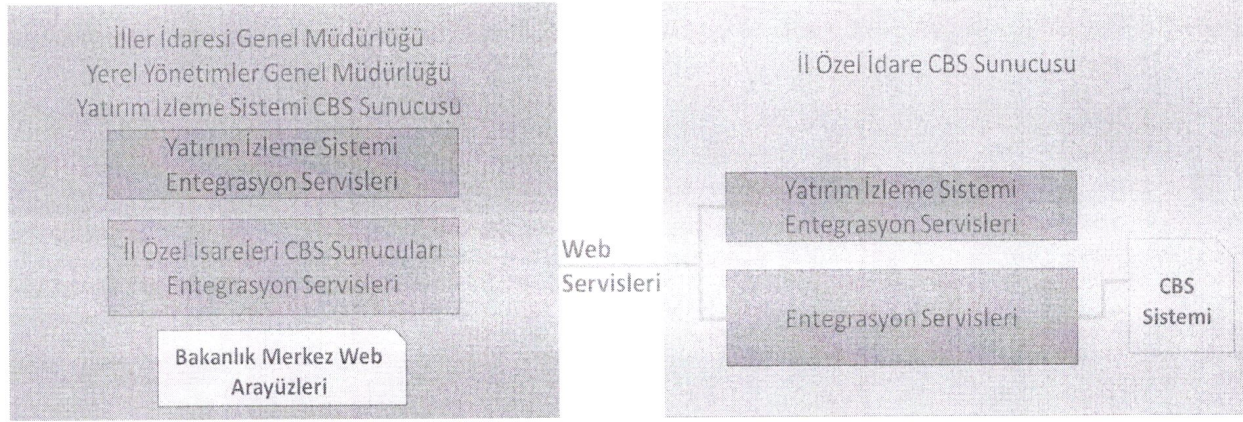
İller İdaresi Genel Müdürlüğü
Yerel Yönetimler Genel Müdürlüğü
Yatırım İzleme Sistemi CBS Sunucusu

Yatırım İzleme Sistemi
Entegrasyon Servisleri

İl Özel İsareleri CBS Sunucuları
Entegrasyon Servisleri

Bakanlık Merkez Web
Arayüzleri

Web
Servisleri

İl Özel İdare CBS Sunucusu

Yatırım İzleme Sistemi
Entegrasyon Servisleri

Entegrasyon Servisleri

CBS
Sistemi